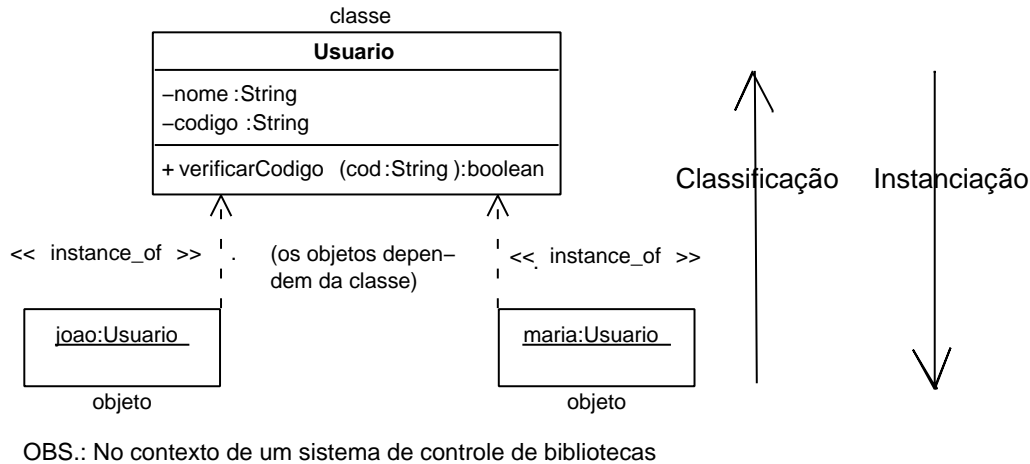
classe

Usuario

–nome :String
–codigo :String

+ verificarCodigo (cod:String ):boolean

Classificação

Instanciação

<< instance_of >>

(os objetos dependem da classe)

<< instance_of >>

joao:Usuario

objeto

maria:Usuario

objeto

OBS.: No contexto de um sistema de controle de bibliotecas